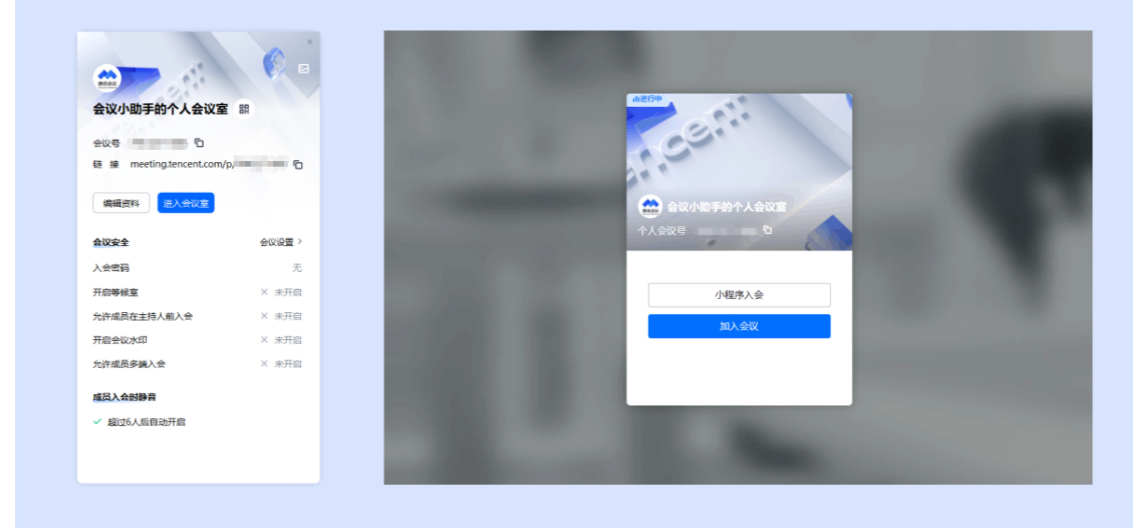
腾讯会议

会议小助手的个人会议室

会议号 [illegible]

链 接 meeting.tencent.com/p/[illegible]

编辑资料 进入会议室

会议安全 会议设置 >

入会密码 无

开启等候室 × 未开启

允许成员在主持人前入会 × 未开启

开启会议水印 × 未开启

允许成员多端入会 × 未开启

成员入会时静音

✓ 超过6人后自动开启

进行中

腾讯会议

会议小助手的个人会议室

个人会议号 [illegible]

小程序入会

加入会议